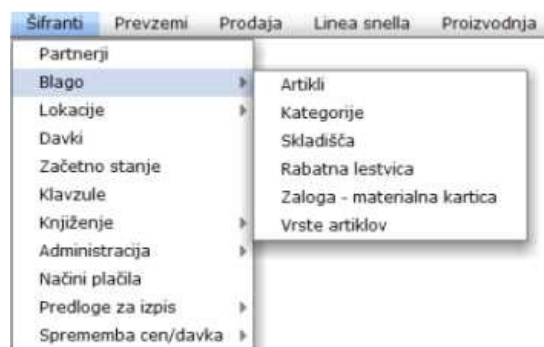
Šifranti Prevzemi Prodaja Linea snella Proizvodnja

Partnerji
Blago
Lokacije
Davki
Začetno stanje
Klavzule
Knjiženje
Administracija
Načini plačila
Predloge za izpis
Sprememba cen/davka

Artikli
Kategorije
Skladišča
Rabatna lestvica
Zaloga - materialna kartica
Vrste artiklov